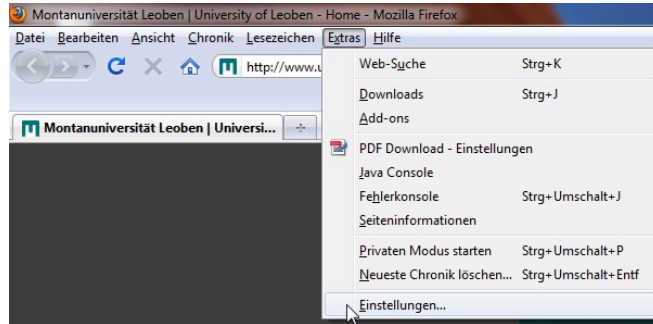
Montanuniversität Leoben | University of Leoben - Home - Mozilla Firefox

Datei Bearbeiten Ansicht Chronik Lesezeichen Extras Hilfe

http://www.u

Montanuniversität Leoben | Universi...

+

Web-Suche Strg+K

Downloads Strg+J

Add-ons

PDF Download - Einstellungen

Java Console

Fehlerkonsole Strg+Umschalt+J

Seiteninformationen

Privaten Modus starten Strg+Umschalt+P

Neueste Chronik löschen... Strg+Umschalt+Entf

Einstellungen...